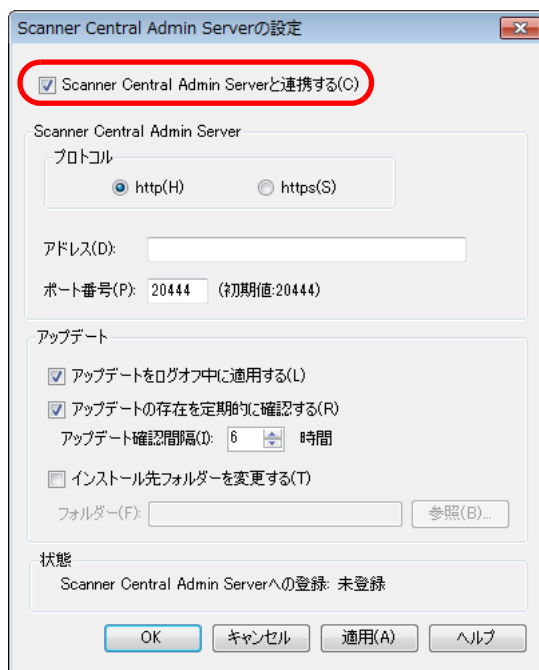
Scanner Central Admin Serverの設定

Scanner Central Admin Serverと連携する(C)

Scanner Central Admin Server

プロトコル

http(H)

https(S)

アドレス(D):

ポート番号(P): 20444 (初期値:20444)

アップデート

アップデートをログオフ中に適用する(L)

アップデートの存在を定期的に確認する(R)

アップデート確認間隔(I): 6 時間

インストール先フォルダーを変更する(T)

フォルダー(F):

参照(B)...

状態

Scanner Central Admin Serverへの登録: 未登録

OK

キャンセル

適用(A)

ヘルプ